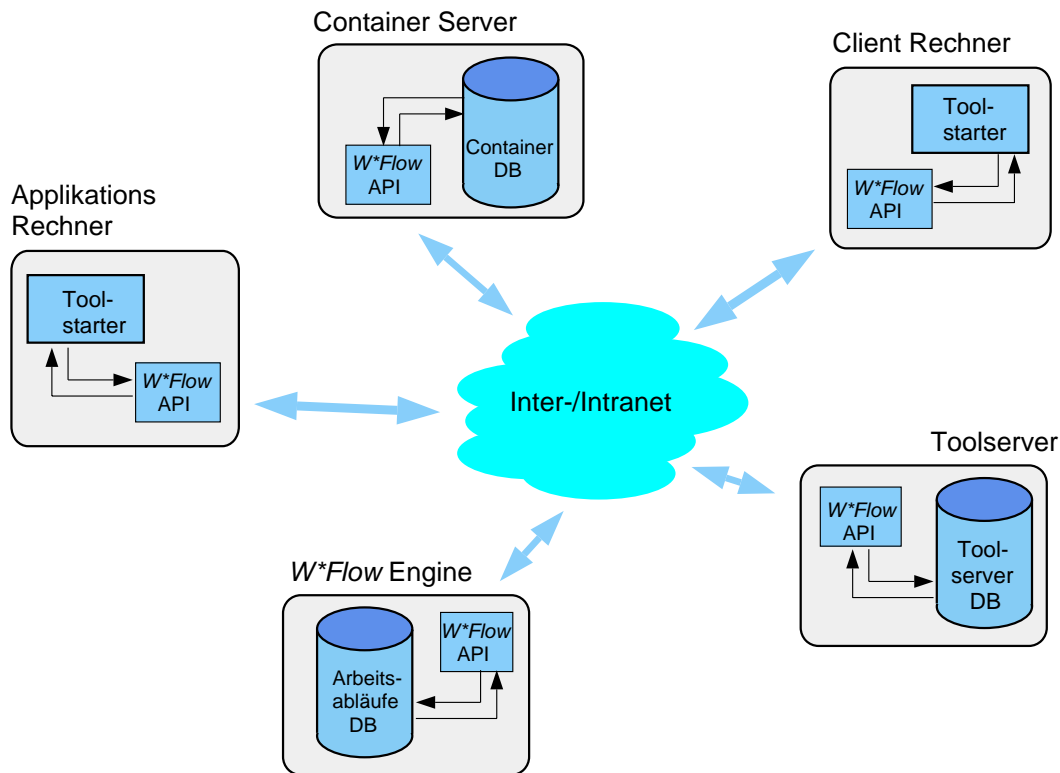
Container Server

W*Flow API

Container DB

Client Rechner

Tool-starter

W*Flow API

Applikations Rechner

Tool-starter

W*Flow API

Inter-/Intranet

Toolserver

W*Flow API

Tool-server DB

W*Flow Engine

Arbeits-abläufe DB

W*Flow API